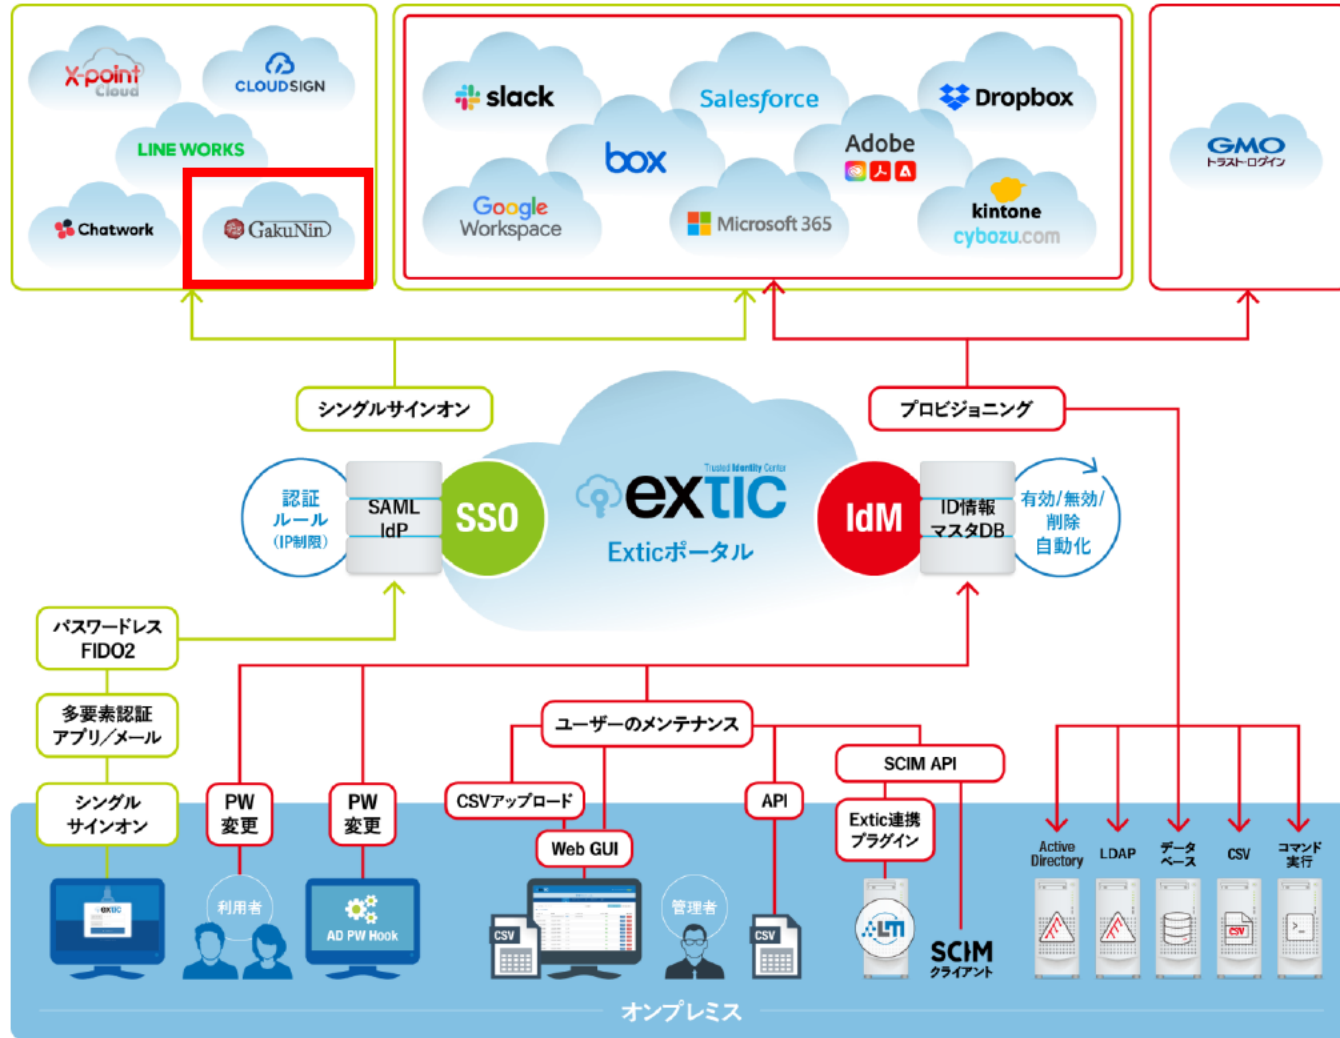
X-point Cloud
CLOUDSIGN
LINE WORKS
Chatwork
GakuNin

slack
Salesforce
Dropbox
box
Adobe
Google Workspace
Microsoft 365
kintone
cybozu.com

GMO トラストログイン

シングルサインオン
プロビジョニング

認証ルール（IP制限）
SAML IdP
SSO
Trusted Identity Center
extic
Exticポータル
IdM
ID情報マスタDB
有効/無効/削除自動化

パスワードレス FIDO2
多要素認証 アプリ/メール
シングル サインオン
PW 変更
PW 変更
ユーザーのメンテナンス
CSVアップロード
Web GUI
API
SCIM API
Extic連携 プラグイン
Active Directory
LDAP
データ ベース
CSV
コマンド 実行

extic
利用者
AD PW Hook
CSV
管理者
CSV
SCIM クライアント
CSV

オンプレミス